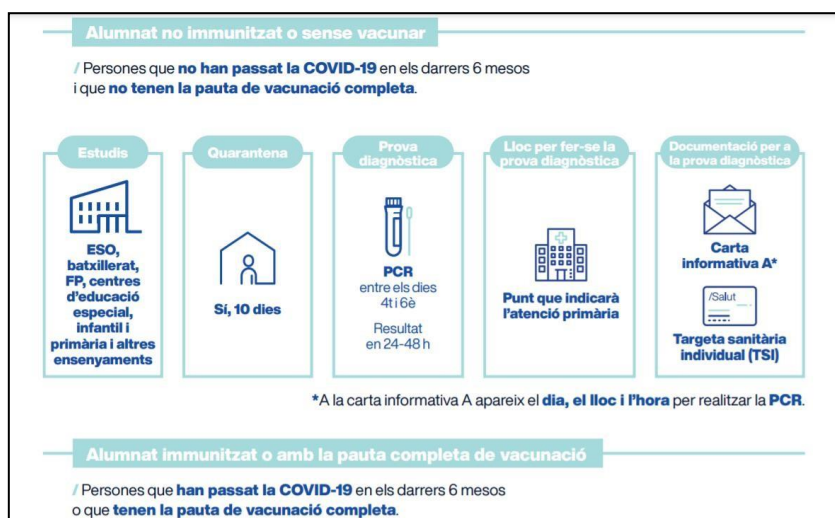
Alumnat no immunitzat o sense vacunar

/ Persones que no han passat la COVID-19 en els darrers 6 mesos i que no tenen la pauta de vacunació completa.

Estudis

ESO, batxillerat, FP, centres d'educació especial, infantil i primària i altres ensenyaments

Quarantena

Sí, 10 dies

Prova diagnòstica

PCR entre els dies 4t i 6è

Resultat en 24-48 h

Lloc per fer-se la prova diagnòstica

Punt que indicarà l'atenció primària

Documentació per a la prova diagnòstica

Carta informativa A*

/Salut

Targeta sanitària individual (TSI)

*A la carta informativa A apareix el dia, el lloc i l'hora per realitzar la PCR.

Alumnat immunitzat o amb la pauta completa de vacunació

/ Persones que han passat la COVID-19 en els darrers 6 mesos o que tenen la pauta de vacunació completa.